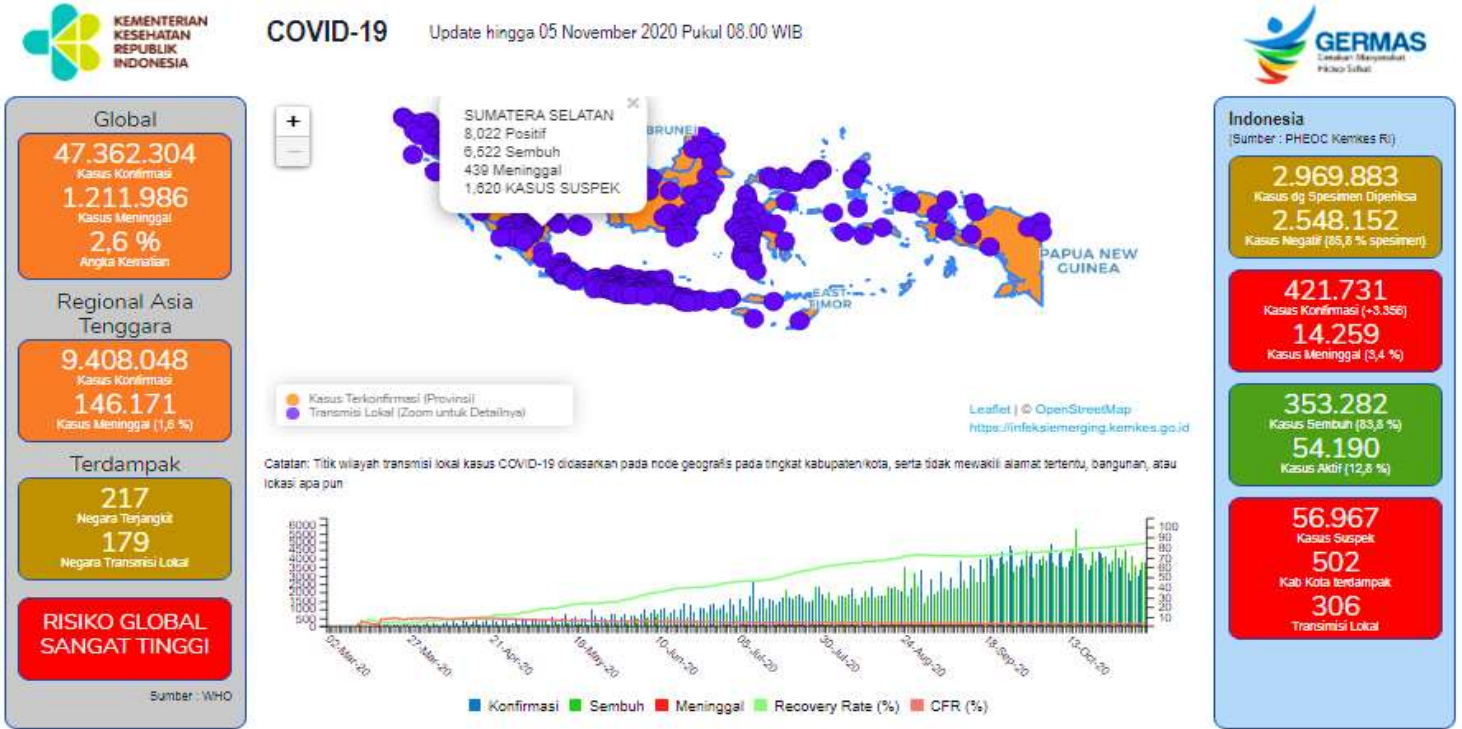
KEMENTERIAN KESEHATAN REPUBLIK INDONESIA

COVID-19

Update hingga 05 November 2020 Pukul 08.00 WIB

GERMAS
Gerakan Masyarakat Hidup Sehat

Global
47.362.304
Kasus Konfirmasi
1.211.986
Kasus Meninggal
2,6 %
Angka Kematian

Regional Asia Tenggara
9.408.048
Kasus Konfirmasi
146.171
Kasus Meninggal (1,6 %)

Terdampak
217
Negara Terjangkit
179
Negara Transmisi Lokal

RISIKO GLOBAL SANGAT TINGGI

Sumber : WHO

+
—

SUMATERA SELATAN
8,022 Positif
6,522 Sembuh
439 Meninggal
1,620 KASUS SUSPEK

×

BRUNEI
PAPUA NEW GUINEA
EAST TIMOR

Kasus Terkonfirmasi (Provinsi)
Transmisi Lokal (Zoom untuk Detailnya)

Leaflet | © OpenStreetMap
https://infeksiemerging.kemkes.go.id

Catatan: Titik wilayah transmisi lokal kasus COVID-19 didasarkan pada node geografis pada tingkat kabupaten/kota, serta tidak mewakili alamat tertentu, bangunan, atau lokasi apa pun

6000
5500
5000
4500
4000
3500
3000
2500
2000
1500
1000
500
0

100
90
80
70
60
50
40
30
20
10

02-Mar-20
27-Mar-20
21-Apr-20
16-May-20
10-Jun-20
05-Jul-20
30-Jul-20
24-Aug-20
18-Sep-20
13-Oct-20

Konfirmasi Sembuh Meninggal Recovery Rate (%) CFR (%)

Indonesia
(Sumber : PHEOC Kemkes RI)

2.969.883
Kasus dg Spesimen Diperiksa
2.548.152
Kasus Negatif (85,8 % spesimen)

421.731
Kasus Konfirmasi (+3.356)
14.259
Kasus Meninggal (3,4 %)

353.282
Kasus Sembuh (83,8 %)
54.190
Kasus Aktif (12,8 %)

56.967
Kasus Suspek
502
Kab Kota terdampak
306
Transmisi Lokal